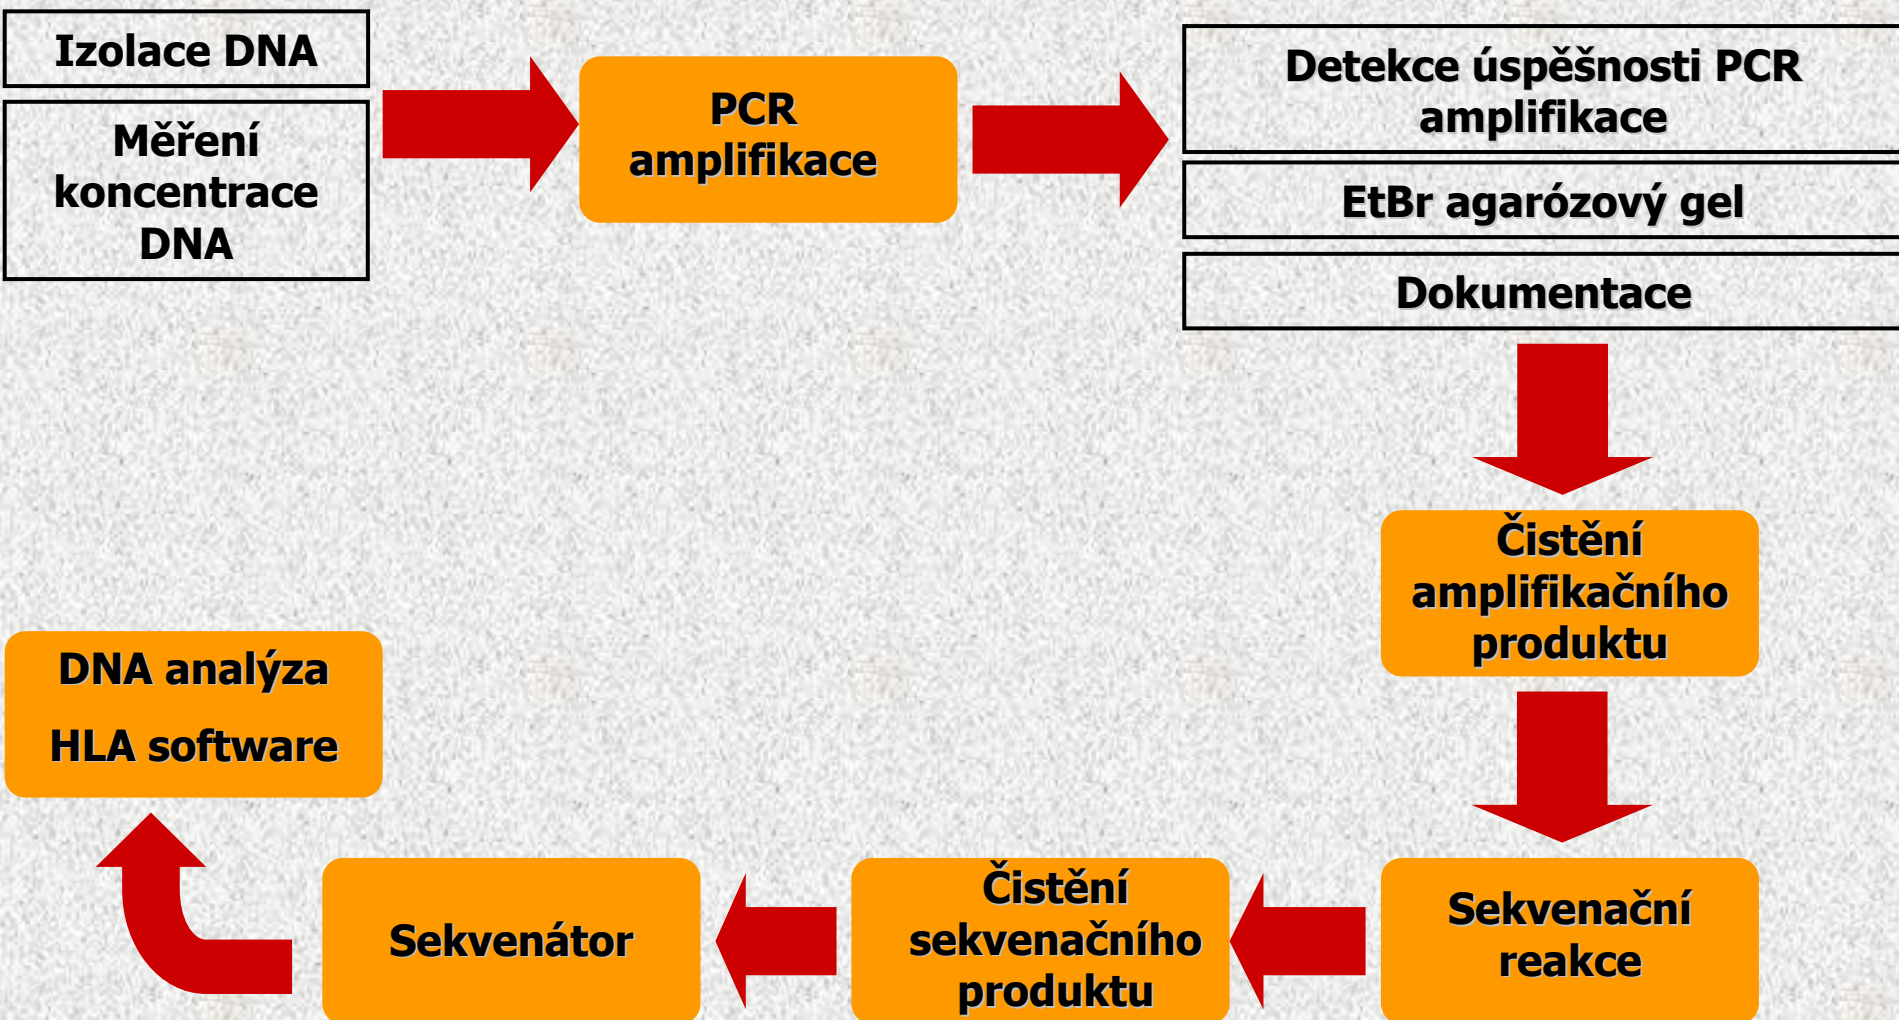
Izolace DNA

Měření koncentrace DNA

PCR amplifikace

Detekce úspěšnosti PCR amplifikace

EtBr agarózový gel

Dokumentace

Čistění amplifikačního produktu

Sekvenační reakce

Čistění sekvenačního produktu

Sekvenátor

DNA analýza

HLA software